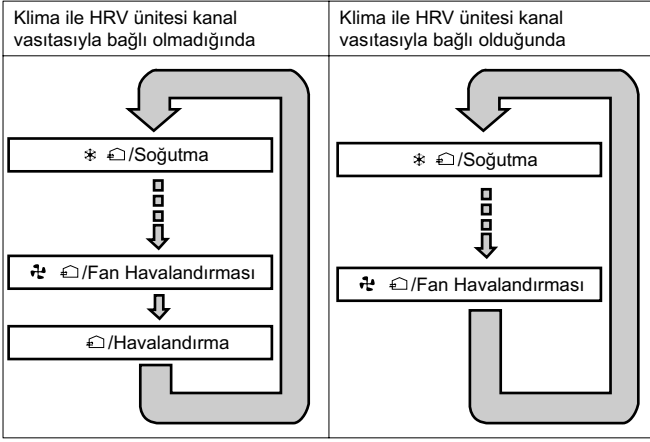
| Klima ile HRV ünitesi kanal vasıtasıyla bağlı olmadığında | Klima ile HRV ünitesi kanal vasıtasıyla bağlı olduğunda |
|---|---|
| ❄ ⌂/Soğutma<br>✣ ⌂/Fan Havalandırması<br>⌂/Havalandırma | ❄ ⌂/Soğutma<br>✣ ⌂/Fan Havalandırması |